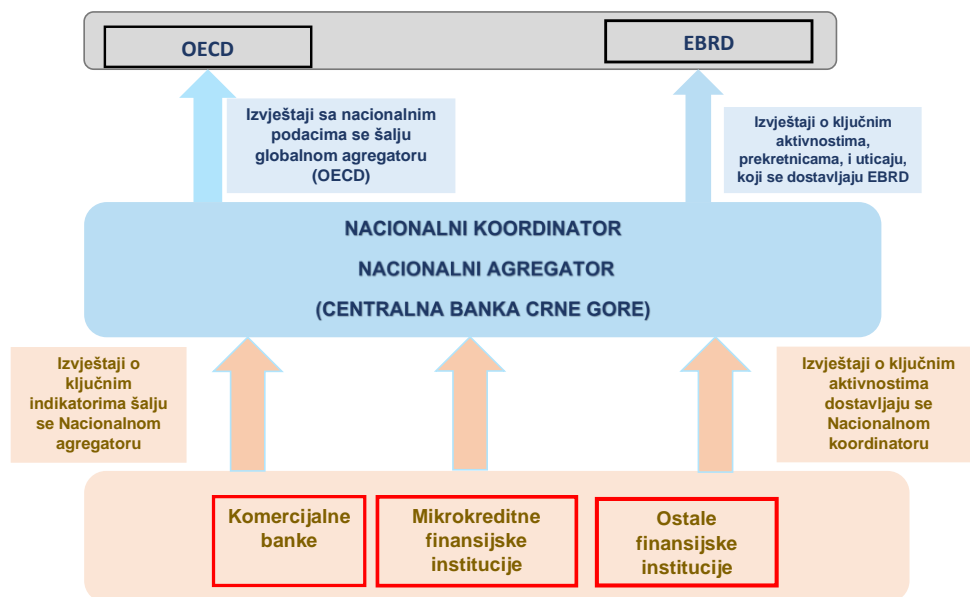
OECD

EBRD

Izvještaji sa nacionalnim podacima se šalju globalnom agregatoru (OECD)

Izvještaji o ključnim aktivnostima, prekretnicama, i uticaju, koji se dostavljaju EBRD

NACIONALNI KOORDINATOR

NACIONALNI AGREGATOR

(CENTRALNA BANKA CRNE GORE)

Izvještaji o ključnim indikatorima šalju se Nacionalnom agregatoru

Izvještaji o ključnim aktivnostima dostavljaju se Nacionalnom koordinatoru

Komercijalne banke

Mikrokreditne finansijske institucije

Ostale finansijske institucije